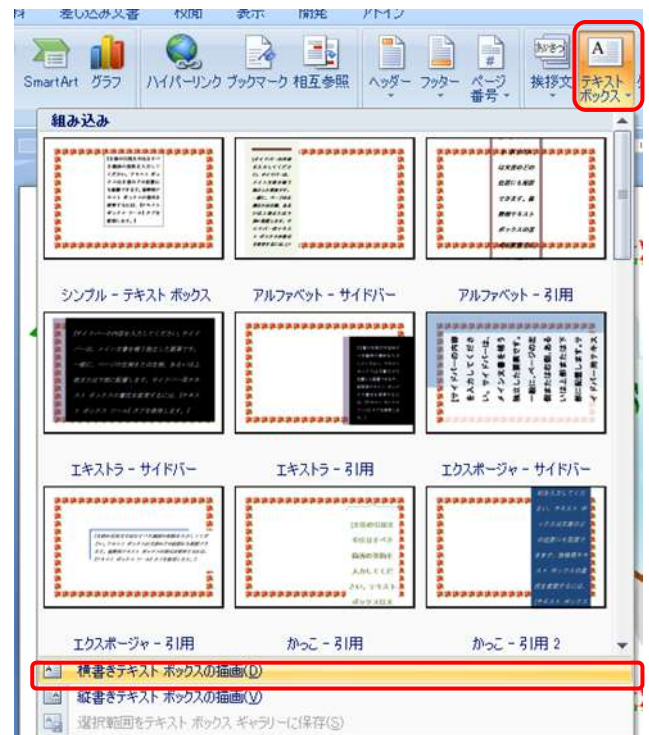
差し込み文書 校閲 表示 開発 アドイン

SmartArt グラフ ハイパーリンク ブックマーク 相互参照 ヘッダー フッター ページ番号 挨拶文 テキストボックス

組み込み

シンプル - テキスト ボックス
アルファベット - サイドバー
アルファベット - 引用

エキストラ - サイドバー
エキストラ - 引用
エクスポージャ - サイドバー

エクスポージャ - 引用
かっこ - 引用
かっこ - 引用 2

横書きテキスト ボックスの描画(D)
縦書きテキスト ボックスの描画(V)
選択範囲をテキスト ボックス ギャラリーに保存(S)